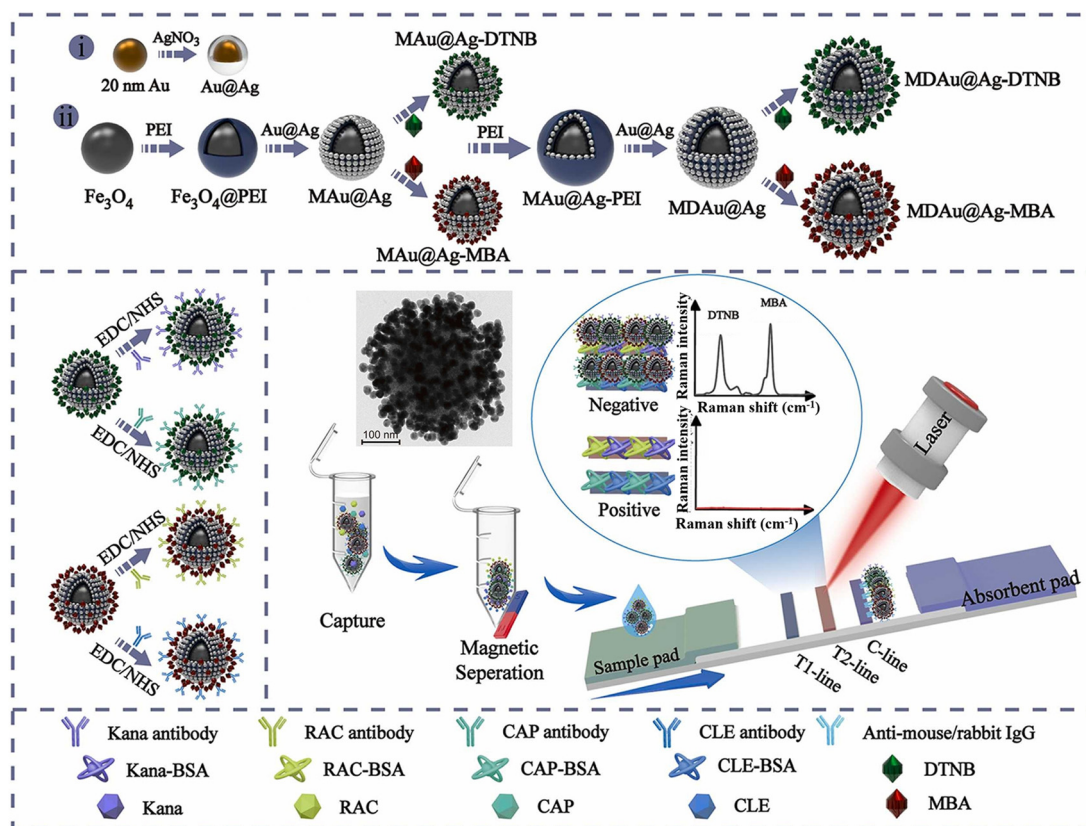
i
AgNO$_3$
20 nm Au
Au@Ag
ii
PEI
Au@Ag
MAu@Ag-DTNB
PEI
Au@Ag
MDAu@Ag-DTNB
Fe$_3$O$_4$
Fe$_3$O$_4$@PEI
MAu@Ag
MAu@Ag-PEI
MDAu@Ag
MDAu@Ag-MBA
MAu@Ag-MBA

EDC/NHS
EDC/NHS
EDC/NHS
EDC/NHS

100 nm
Capture
Magnetic Seperation

Negative
Positive
DTNB
MBA
Raman intensity
Raman shift (cm$^{-1}$)
Raman intensity
Raman shift (cm$^{-1}$)
Laser
Sample pad
T1-line
T2-line
C-line
Absorbent pad

Kana antibody
RAC antibody
CAP antibody
CLE antibody
Anti-mouse/rabbit IgG
Kana-BSA
RAC-BSA
CAP-BSA
CLE-BSA
DTNB
Kana
RAC
CAP
CLE
MBA